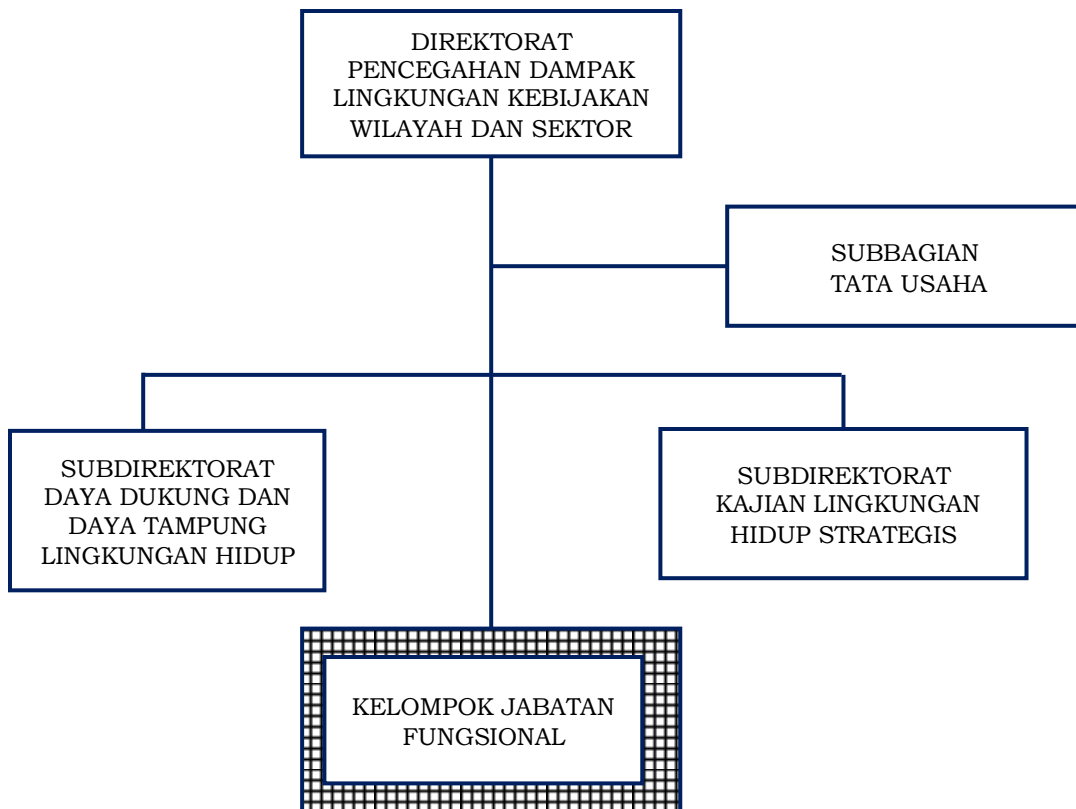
DIREKTORAT PENCEGAHAN DAMPAK LINGKUNGAN KEBIJAKAN WILAYAH DAN SEKTOR

SUBBAGIAN TATA USAHA

SUBDIREKTORAT DAYA DUKUNG DAN DAYA TAMPUNG LINGKUNGAN HIDUP

SUBDIREKTORAT KAJIAN LINGKUNGAN HIDUP STRATEGIS

KELOMPOK JABATAN FUNGSIONAL